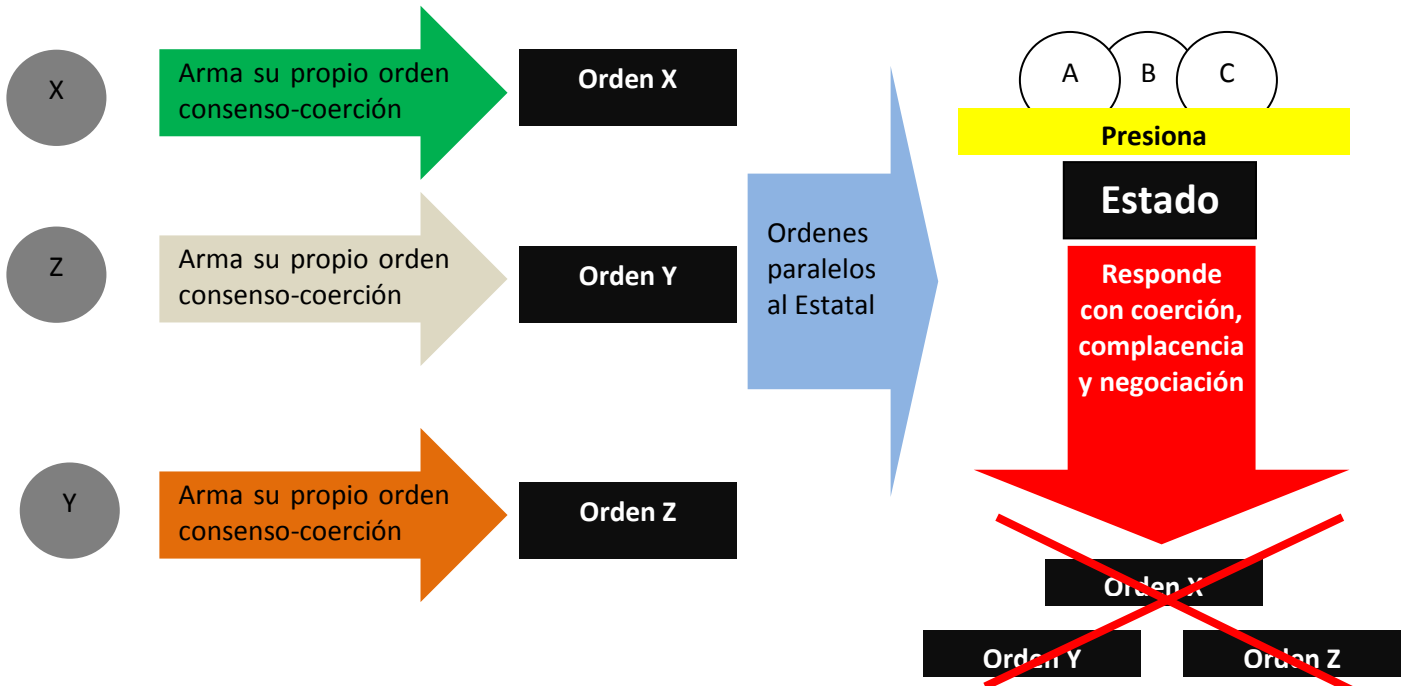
X

Arma su propio orden consenso-coerción

Orden X

Z

Arma su propio orden consenso-coerción

Orden Y

Y

Arma su propio orden consenso-coerción

Orden Z

Ordenes paralelos al Estatal

A

B

C

Presiona

Estado

Responde con coerción, complacencia y negociación

Orden X

Orden Y

Orden Z